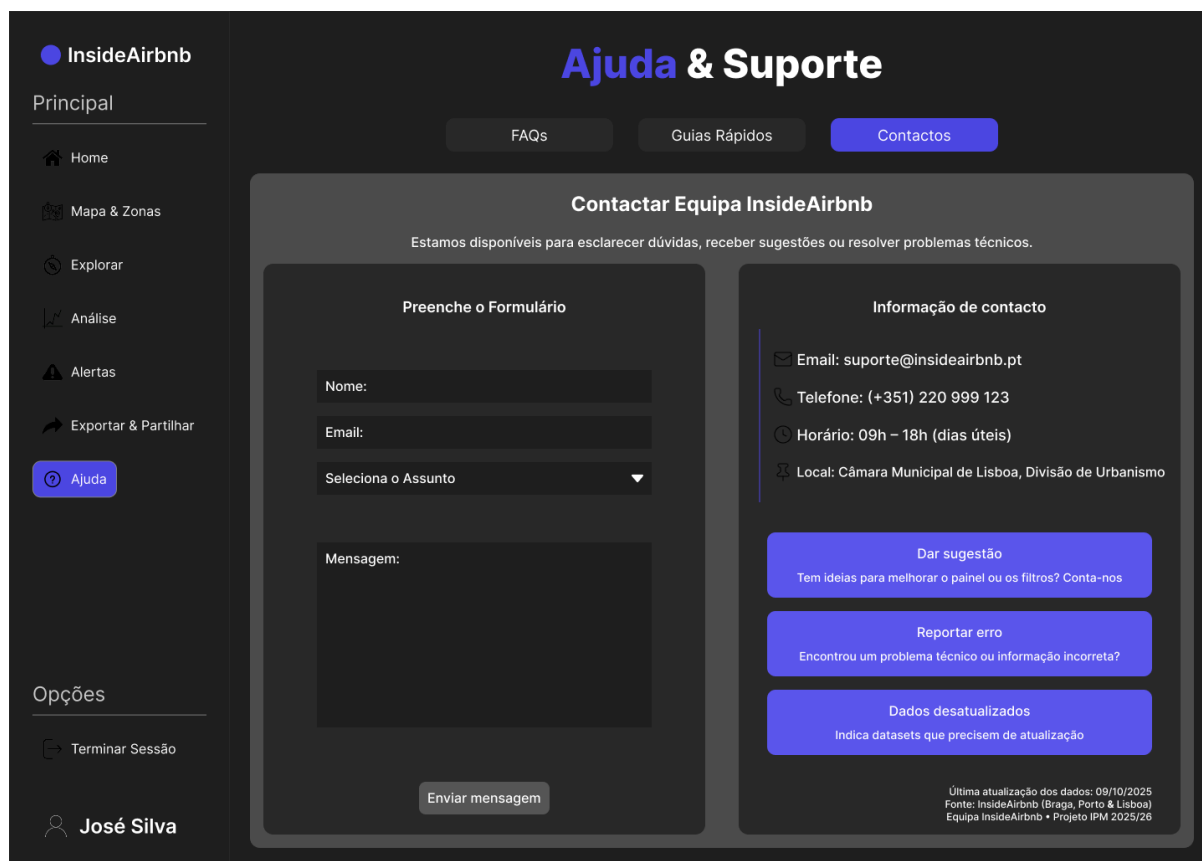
InsideAirbnb

Principal

Home

Mapa & Zonas

Explorar

Análise

Alertas

Exportar & Partilhar

Ajuda

Opções

Terminar Sessão

José Silva

Ajuda & Suporte

FAQs

Guias Rápidos

Contactos

Contactar Equipa InsideAirbnb

Estamos disponíveis para esclarecer dúvidas, receber sugestões ou resolver problemas técnicos.

Preenche o Formulário

Nome:

Email:

Seleciona o Assunto

Mensagem:

Enviar mensagem

Informação de contacto

Email: suporte@insideairbnb.pt

Telefone: (+351) 220 999 123

Horário: 09h – 18h (dias úteis)

Local: Câmara Municipal de Lisboa, Divisão de Urbanismo

Dar sugestão
Tem ideias para melhorar o painel ou os filtros? Conta-nos

Reportar erro
Encontrou um problema técnico ou informação incorreta?

Dados desatualizados
Indica datasets que precisem de atualização

Última atualização dos dados: 09/10/2025
Fonte: InsideAirbnb (Braga, Porto & Lisboa)
Equipa InsideAirbnb • Projeto IPM 2025/26